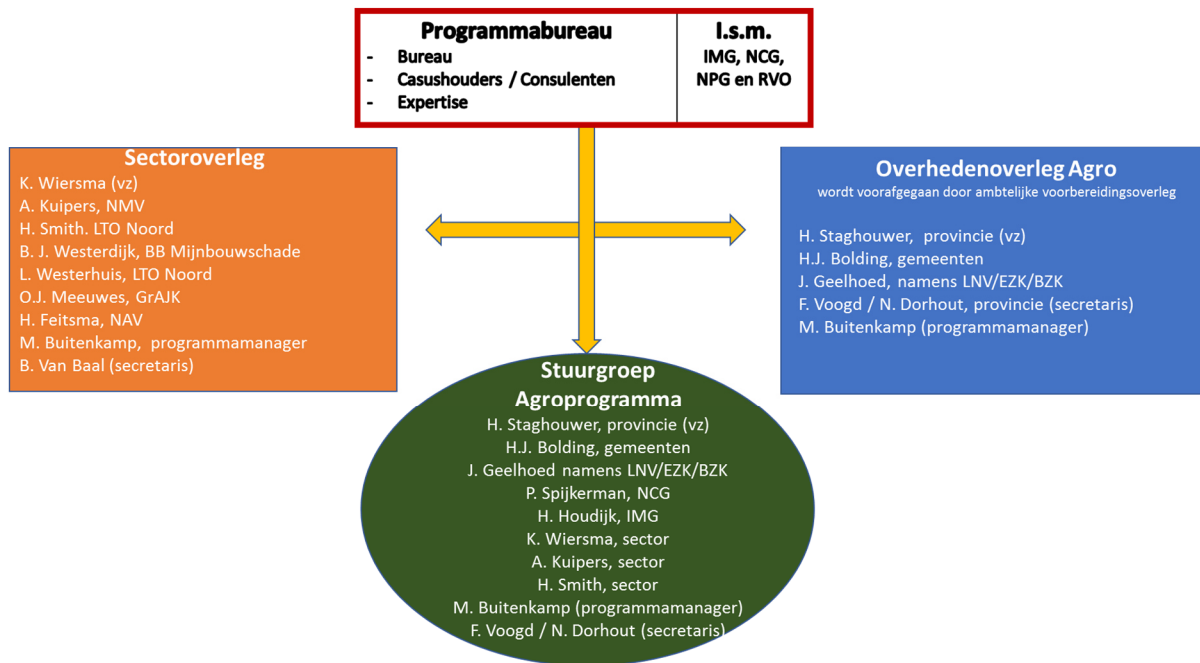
Programmabureau
- Bureau
- Casushouders / Consulenten
- Expertise

I.s.m.
IMG, NCG, NPG en RVO

Sectoroverleg
K. Wiersma (vz)
A. Kuipers, NMV
H. Smith. LTO Noord
B. J. Westerdijk, BB Mijnbouwschade
L. Westerhuis, LTO Noord
O.J. Meeuwes, GrAJK
H. Feitsma, NAV
M. Buitenkamp, programmamanager
B. Van Baal (secretaris)

Overhedenoverleg Agro
wordt voorafgegaan door ambtelijke voorbereidingsoverleg

H. Staghouwer, provincie (vz)
H.J. Bolding, gemeenten
J. Geelhoed, namens LNV/EZK/BZK
F. Voogd / N. Dorhout, provincie (secretaris)
M. Buitenkamp (programmamanager)

Stuurgroep Agroprogramma
H. Staghouwer, provincie (vz)
H.J. Bolding, gemeenten
J. Geelhoed namens LNV/EZK/BZK
P. Spijkerman, NCG
H. Houdijk, IMG
K. Wiersma, sector
A. Kuipers, sector
H. Smith, sector
M. Buitenkamp (programmamanager)
F. Voogd / N. Dorhout (secretaris)